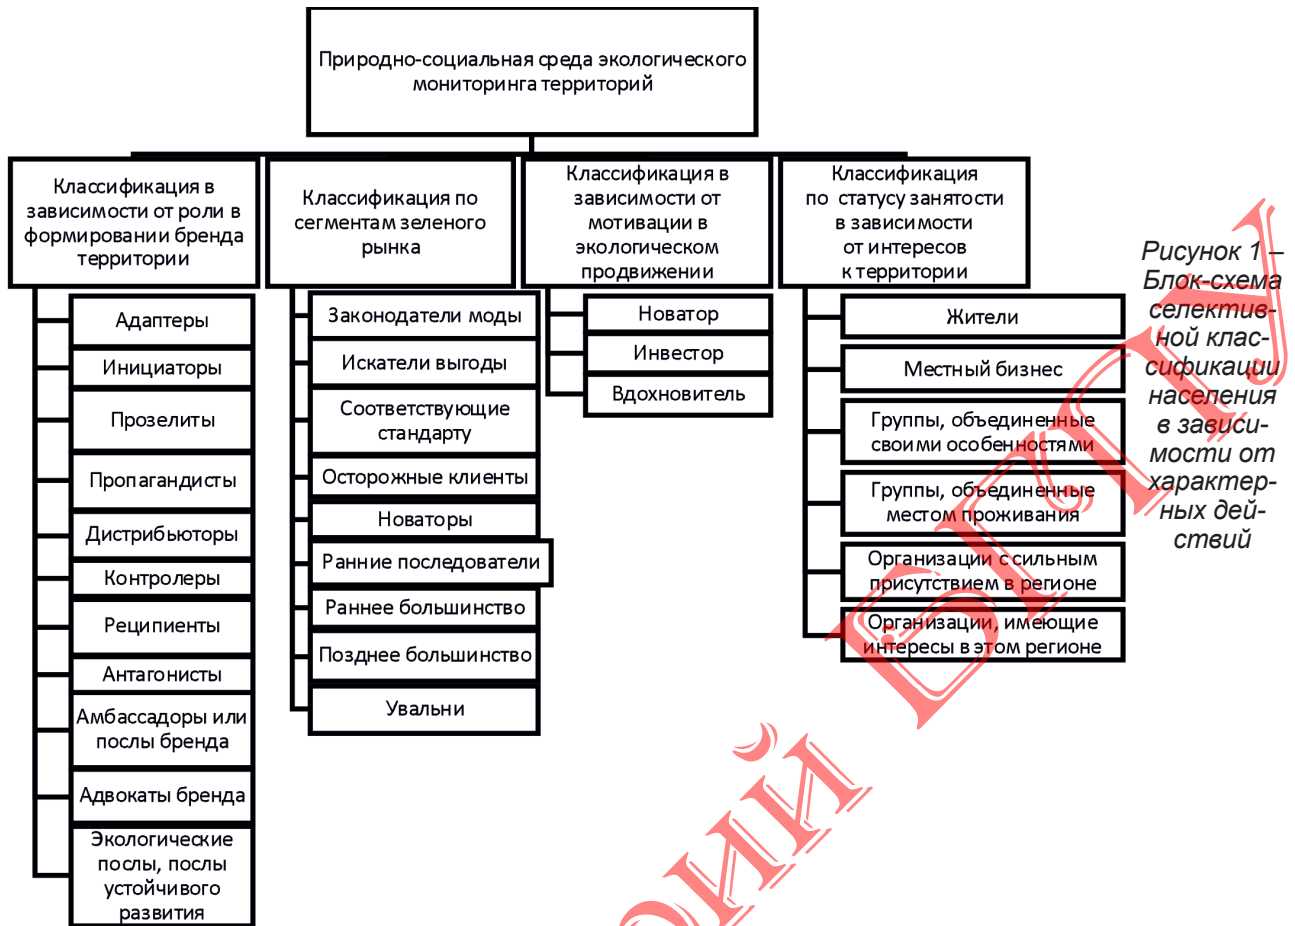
Природно-социальная среда экологического мониторинга территорий

Классификация в зависимости от роли в формировании бренда территории

Адаптеры

Инициаторы

Прозелиты

Пропагандисты

Дистрибьюторы

Контролеры

Реципиенты

Антагонисты

Амбассадоры или послы бренда

Адвокаты бренда

Экологические послы, послы устойчивого развития

Классификация по сегментам зеленого рынка

Законодатели моды

Искатели выгоды

Соответствующие стандарту

Осторожные клиенты

Новаторы

Ранние последователи

Раннее большинство

Позднее большинство

Увальни

Классификация в зависимости от мотивации в экологическом продвижении

Новатор

Инвестор

Вдохновитель

Классификация по статусу занятости в зависимости от интересов к территории

Жители

Местный бизнес

Группы, объединенные своими особенностями

Группы, объединенные местом проживания

Организации с сильным присутствием в регионе

Организации, имеющие интересы в этом регионе

Рисунок 1 – Блок-схема селективной классификации населения в зависимости от характерных действий

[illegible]